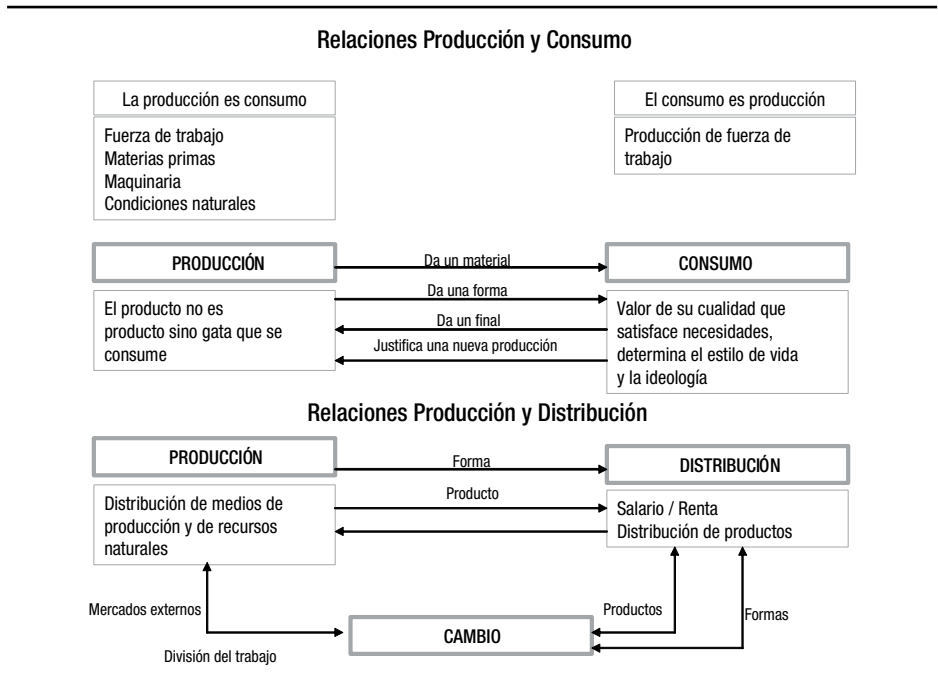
Relaciones Producción y Consumo

La producción es consumo

Fuerza de trabajo
Materias primas
Maquinaria
Condiciones naturales

El consumo es producción

Producción de fuerza de trabajo

PRODUCCIÓN

Da un material

CONSUMO

El producto no es producto sino gata que se consume

Da una forma

Da un final

Justifica una nueva producción

Valor de su cualidad que satisface necesidades, determina el estilo de vida y la ideología

Relaciones Producción y Distribución

PRODUCCIÓN

Forma

DISTRIBUCIÓN

Distribución de medios de producción y de recursos naturales

Producto

Salario / Renta
Distribución de productos

Mercados externos

Productos

Formas

CAMBIO

División del trabajo